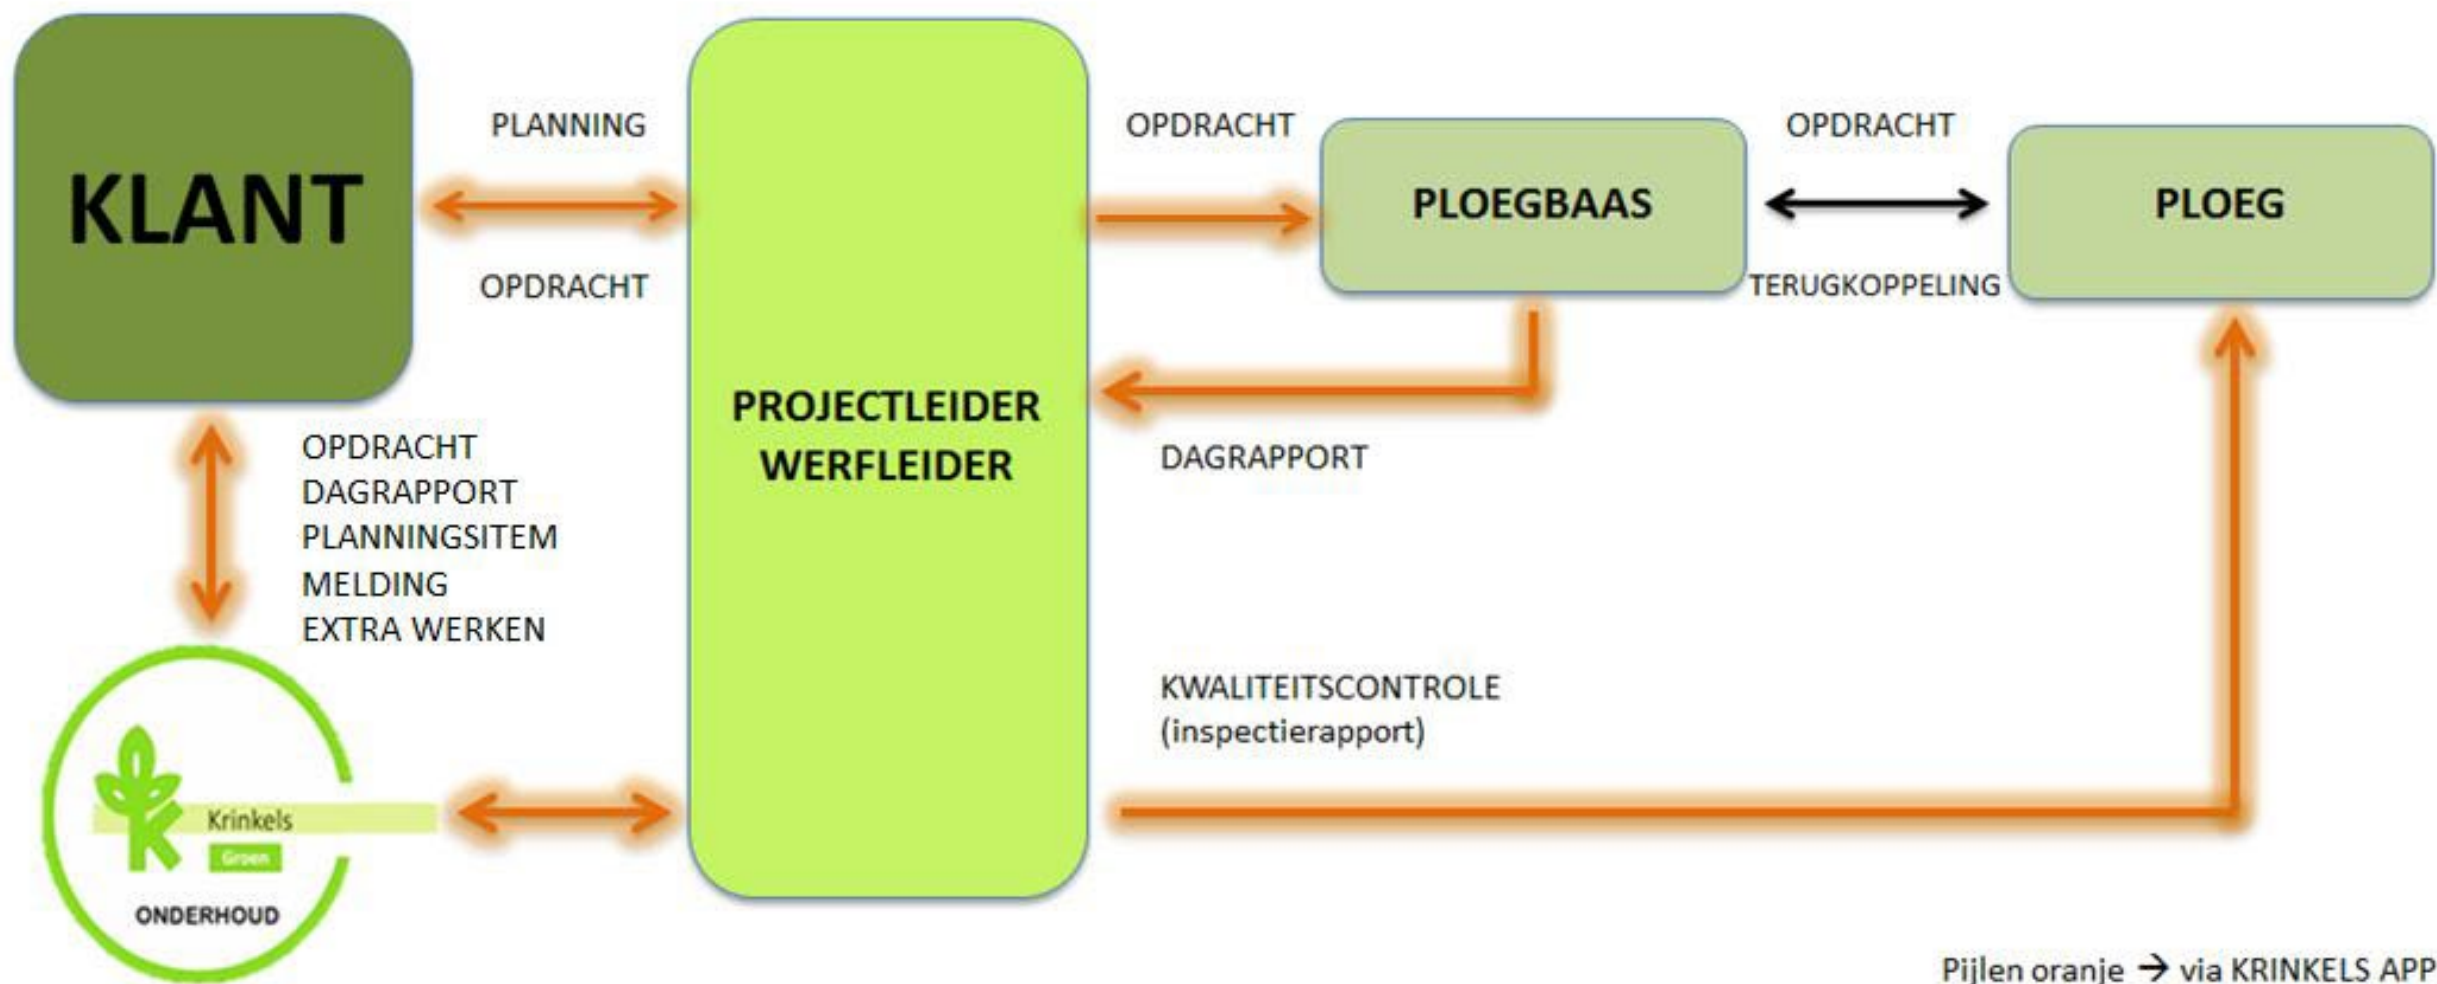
KLANT

PLANNING

OPDRACHT

PROJECTLEIDER WERFLEIDER

OPDRACHT

PLOEGBAAS

OPDRACHT

TERUGKOPPELING

PLOEG

DAGRAPPORT

OPDRACHT
DAGRAPPORT
PLANNINGSITEM
MELDING
EXTRA WERKEN

Krinkels
Groen
ONDERHOUD

KWALITEITSCONTROLE
(inspectierapport)

Pijlen oranje → via KRINKELS APP